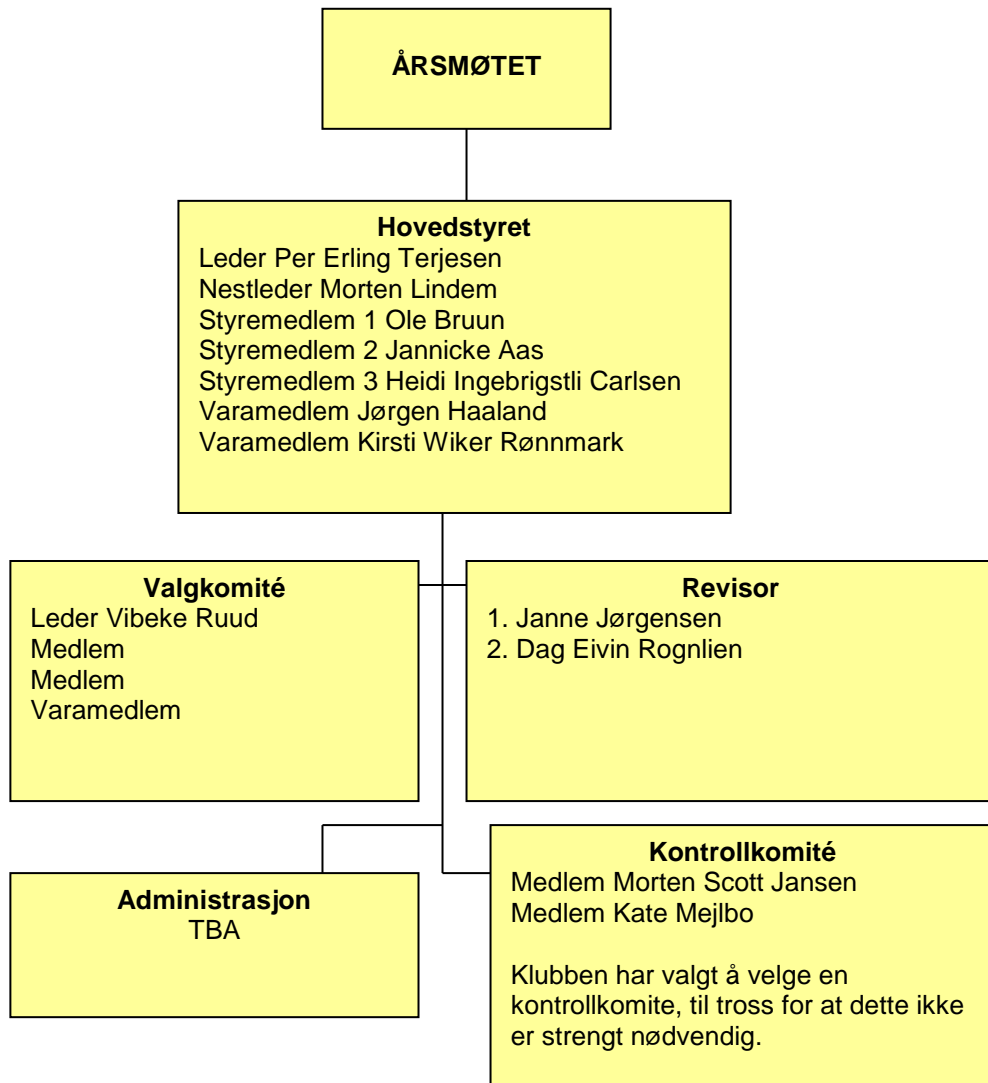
ÅRSMØTET

Hovedstyret
Leder Per Erling Terjesen
Nestleder Morten Lindem
Styremedlem 1 Ole Bruun
Styremedlem 2 Jannicke Aas
Styremedlem 3 Heidi Ingebrigstli Carlsen
Varamedlem Jørgen Haaland
Varamedlem Kirsti Wiker Rønnmark

Valgkomité
Leder Vibeke Ruud
Medlem
Medlem
Varamedlem

Revisor
1. Janne Jørgensen
2. Dag Eivin Rognlien

Administrasjon
TBA

Kontrollkomité
Medlem Morten Scott Jansen
Medlem Kate Mejlbo

Klubben har valgt å velge en kontrollkomite, til tross for at dette ikke er strengt nødvendig.